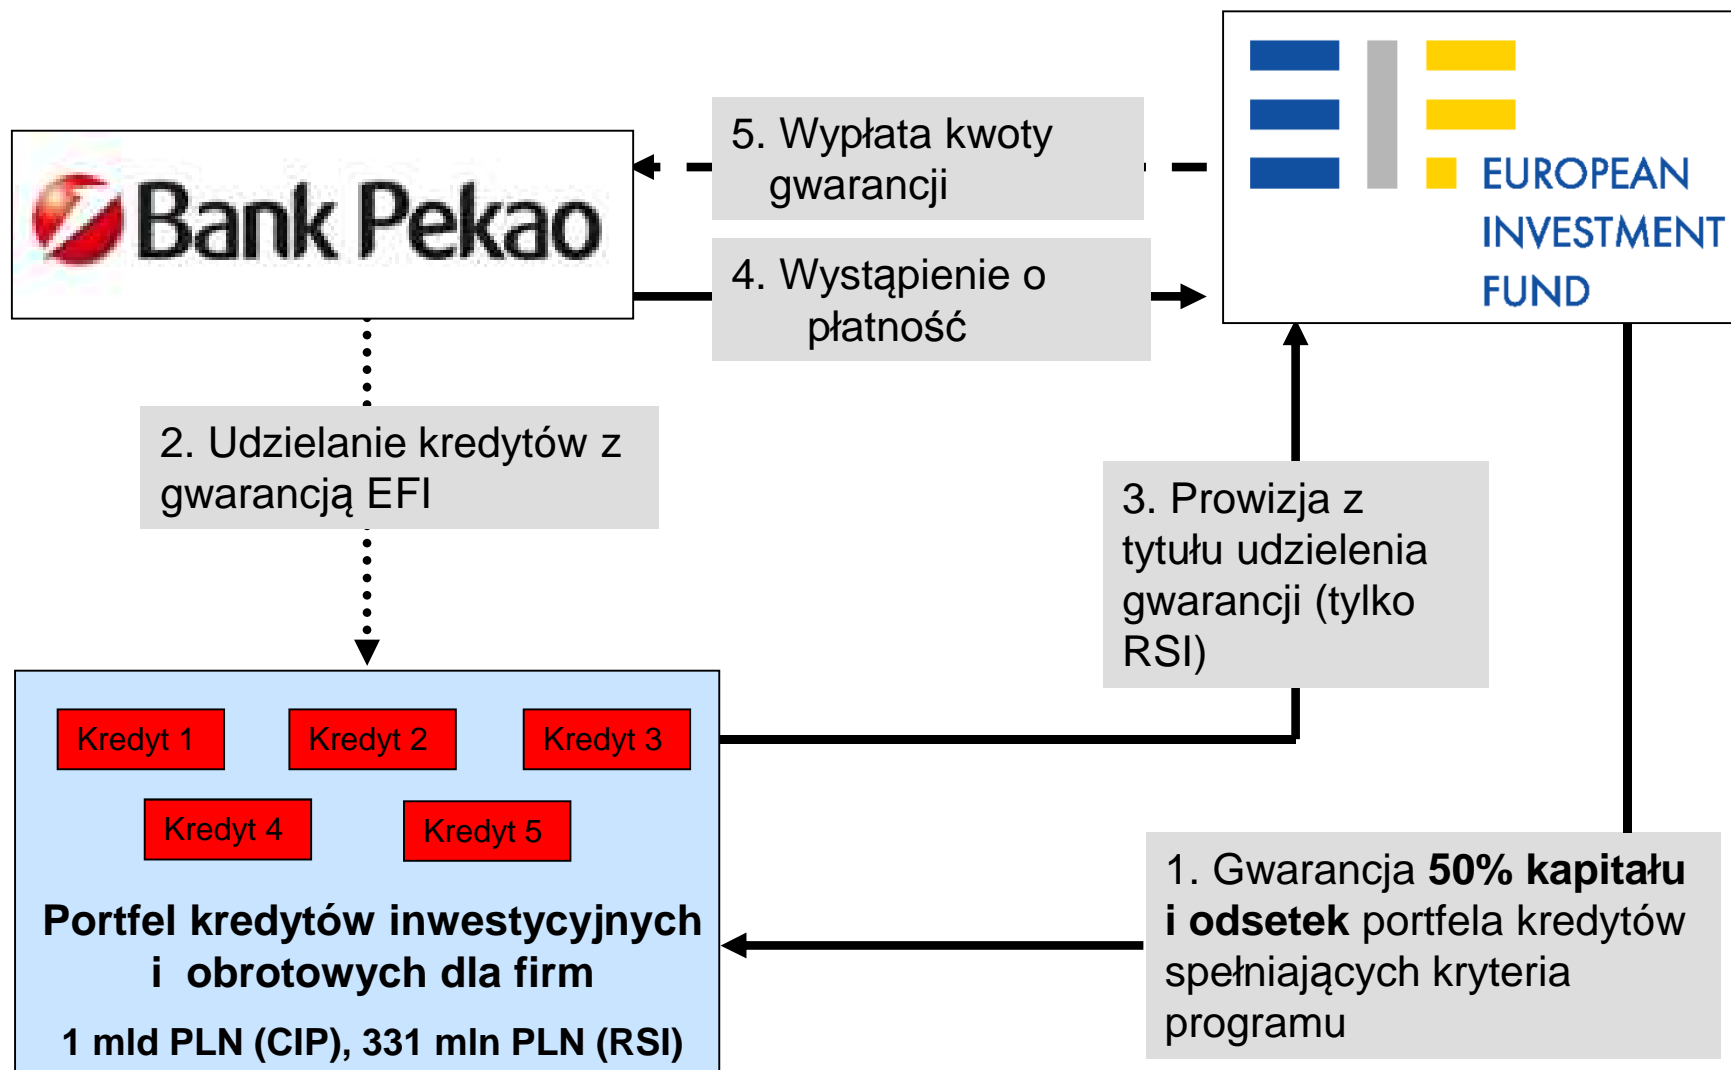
Bank Pekao

5. Wypłata kwoty gwarancji

4. Wystąpienie o płatność

EUROPEAN INVESTMENT FUND

2. Udzielanie kredytów z gwarancją EFI

3. Prowizja z tytułu udzielenia gwarancji (tylko RSI)

Kredyt 1

Kredyt 2

Kredyt 3

Kredyt 4

Kredyt 5

**Portfel kredytów inwestycyjnych i obrotowych dla firm**

**1 mld PLN (CIP), 331 mln PLN (RSI)**

1. Gwarancja **50% kapitału i odsetek** portfela kredytów spełniających kryteria programu